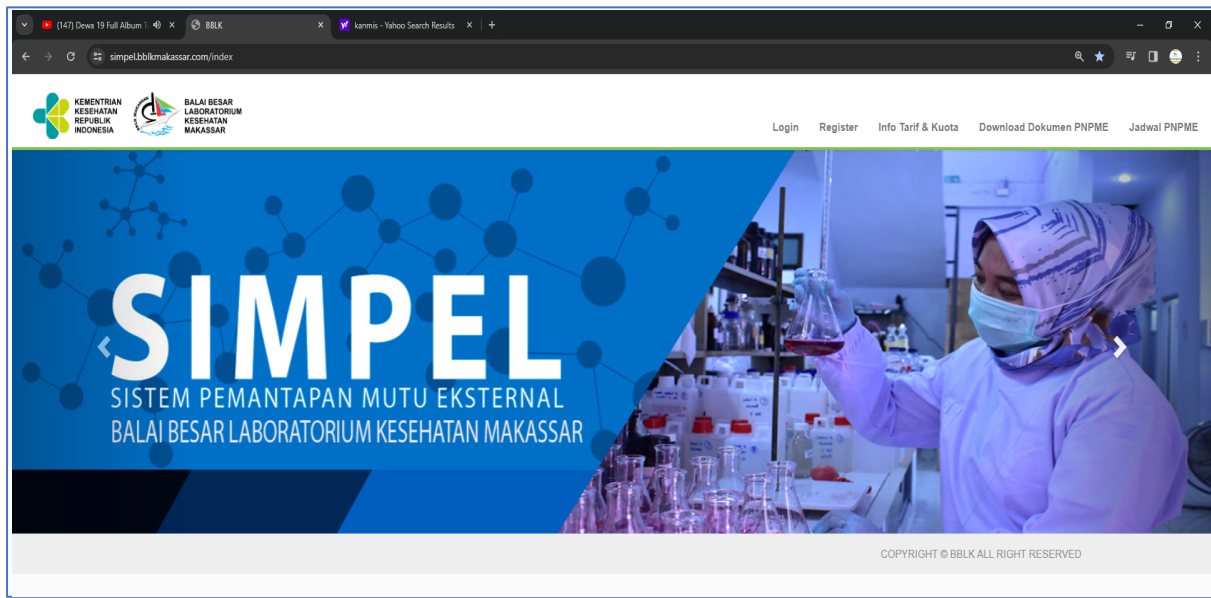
(147) Dewa 19 Full Album T
BBLK
kanmis - Yahoo Search Results
simpel.bblkmakassar.com/index

KEMENTRIAN KESEHATAN REPUBLIK INDONESIA
BALAI BESAR LABORATORIUM KESEHATAN MAKASSAR

Login Register Info Tarif & Kuota Download Dokumen PNPME Jadwal PNPME

SIMPEL
SISTEM PEMANTAPAN MUTU EKSTERNAL
BALAI BESAR LABORATORIUM KESEHATAN MAKASSAR

COPYRIGHT © BBLK ALL RIGHT RESERVED